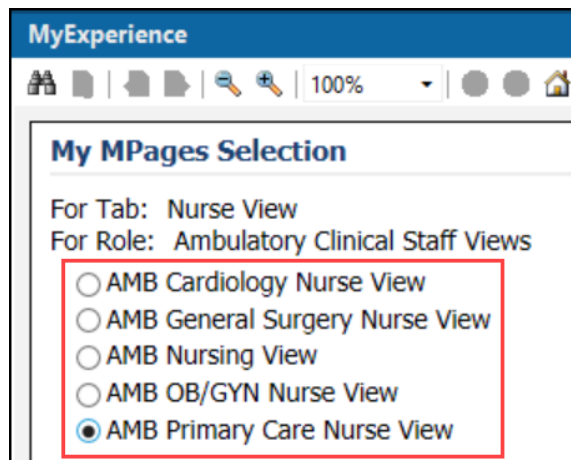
MyExperience

100%

My MPages Selection

For Tab: Nurse View
For Role: Ambulatory Clinical Staff Views

AMB Cardiology Nurse View
AMB General Surgery Nurse View
AMB Nursing View
AMB OB/GYN Nurse View
AMB Primary Care Nurse View